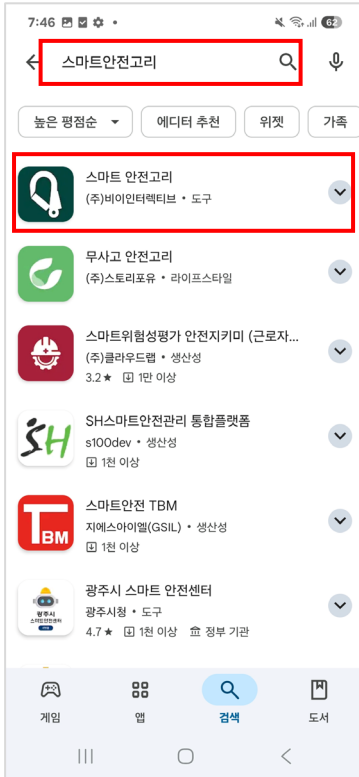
7:46 • 62

스마트안전고리

높은 평점순 에디터 추천 위젯 가족

스마트 안전고리
(주)비이인터렉티브 • 도구

무사고 안전고리
(주)스토리포유 • 라이프스타일

스마트위험성평가 안전지키미 (근로자...
(주)클라우드랩 • 생산성
3.2★ 1만 이상

SH스마트안전관리 통합플랫폼
s100dev • 생산성
1천 이상

스마트안전 TBM
지에스아이엘(GSIL) • 생산성
1천 이상

광주시 스마트 안전센터
광주시청 • 도구
4.7★ 1천 이상 정부 기관

게임 앱 검색 도서